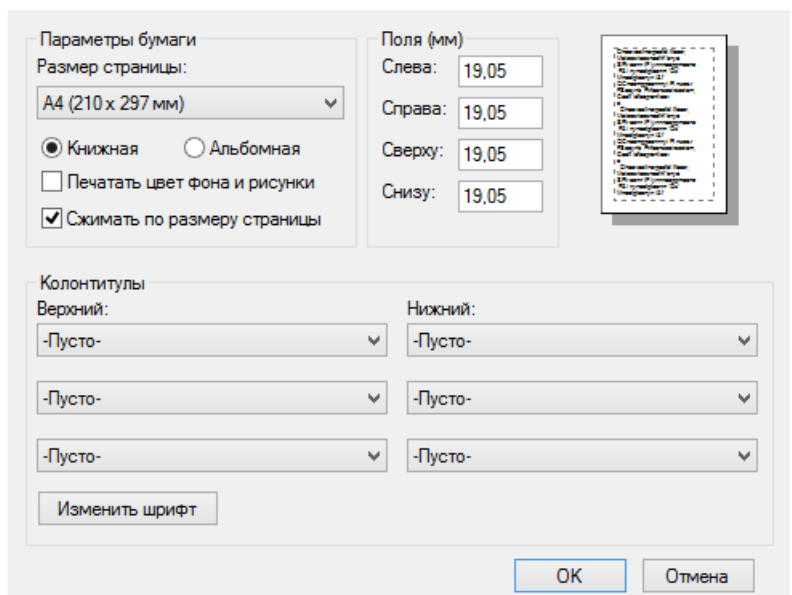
Параметры бумаги
Размер страницы:
A4 (210 x 297 мм)
Книжная
Альбомная
Печатать цвет фона и рисунки
Сжимать по размеру страницы

Поля (мм)
Слева: 19,05
Справа: 19,05
Сверху: 19,05
Снизу: 19,05

Колонтитулы
Верхний:
-Пусто-
-Пусто-
-Пусто-
Нижний:
-Пусто-
-Пусто-
-Пусто-
Изменить шрифт

OK
Отмена